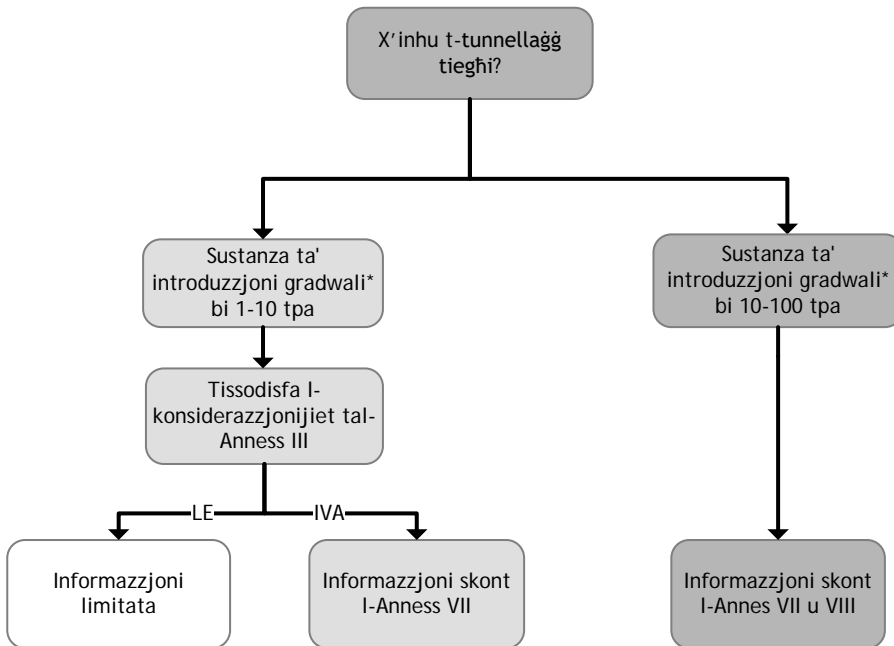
X'inhu t-tunnellaġġ tiegħi?

Sustanza ta' introduzzjoni gradwali* bi 1-10 tpa

Tissodisfa l-konsiderazzjonijiet tal-Anness III

LE

IVA

Informazzjoni limitata

Informazzjoni skont l-Anness VII

Sustanza ta' introduzzjoni gradwali* bi 10-100 tpa

Informazzjoni skont l-Annes VII u VIII